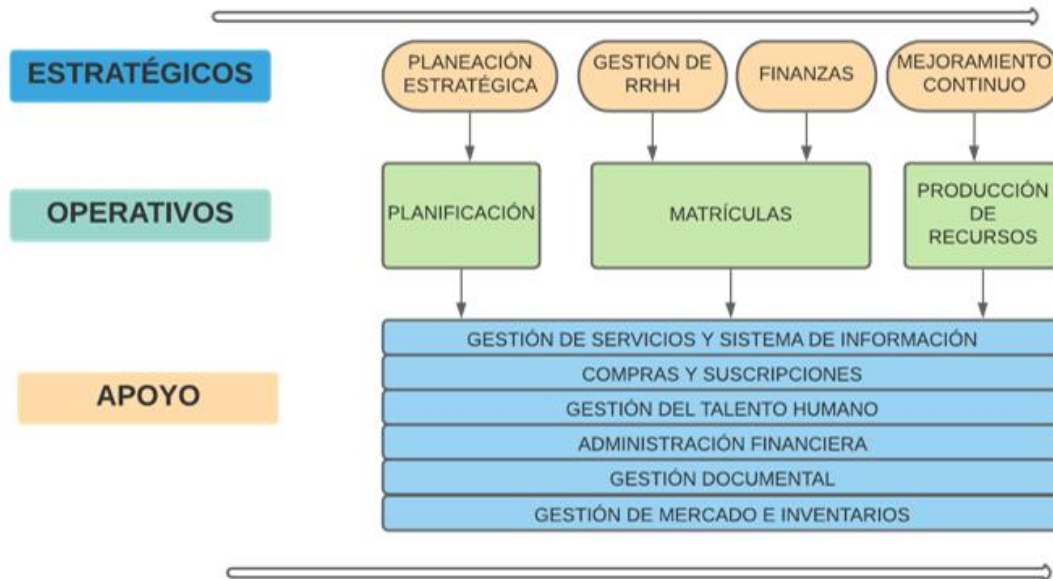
ESTRATÉGICOS

PLANEACIÓN ESTRATÉGICA

GESTIÓN DE RRHH

FINANZAS

MEJORAMIENTO CONTINUO

OPERATIVOS

PLANIFICACIÓN

MATRÍCULAS

PRODUCCIÓN DE RECURSOS

APOYO

GESTIÓN DE SERVICIOS Y SISTEMA DE INFORMACIÓN

COMPRAS Y SUSCRIPCIONES

GESTIÓN DEL TALENTO HUMANO

ADMINISTRACIÓN FINANCIERA

GESTIÓN DOCUMENTAL

GESTIÓN DE MERCADO E INVENTARIOS